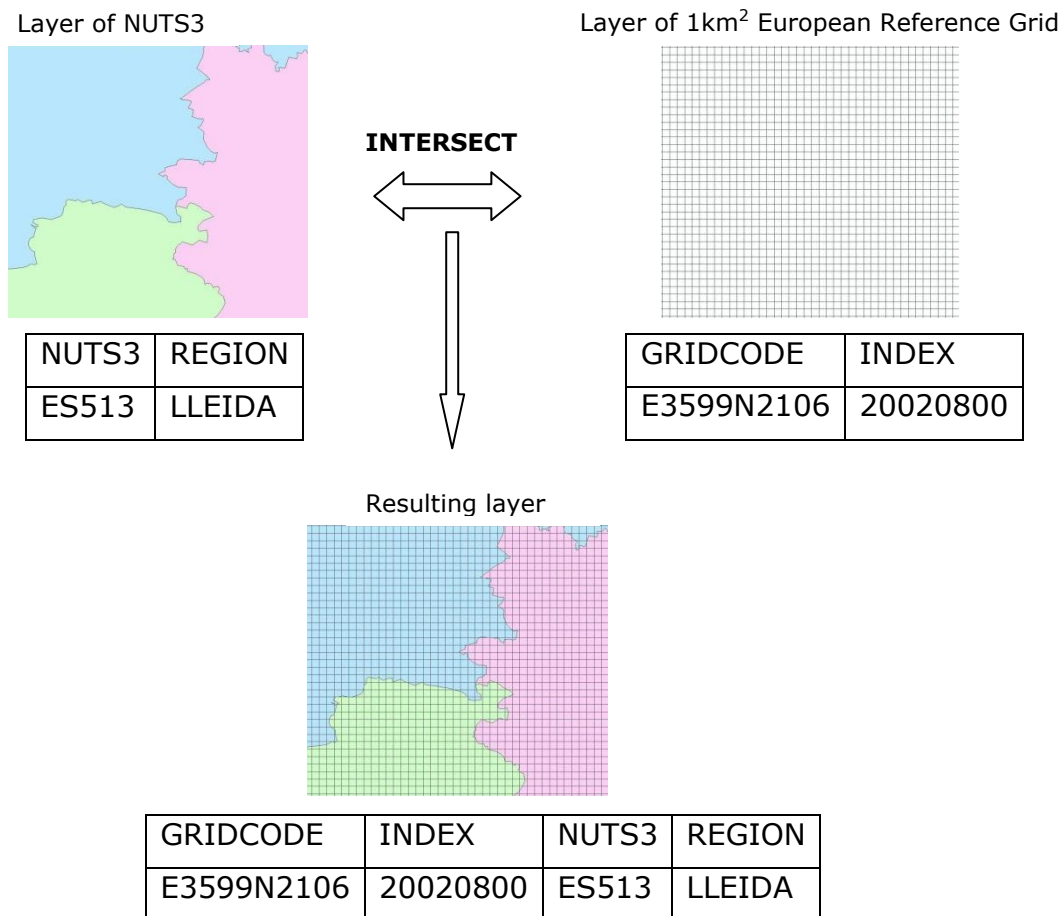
Layer of NUTS3

Layer of 1km$^2$ European Reference Grid

INTERSECT

| NUTS3 | REGION |
|---|---|
| ES513 | LLEIDA |

| GRIDCODE | INDEX |
|---|---|
| E3599N2106 | 20020800 |

Resulting layer

| GRIDCODE | INDEX | NUTS3 | REGION |
|---|---|---|---|
| E3599N2106 | 20020800 | ES513 | LLEIDA |